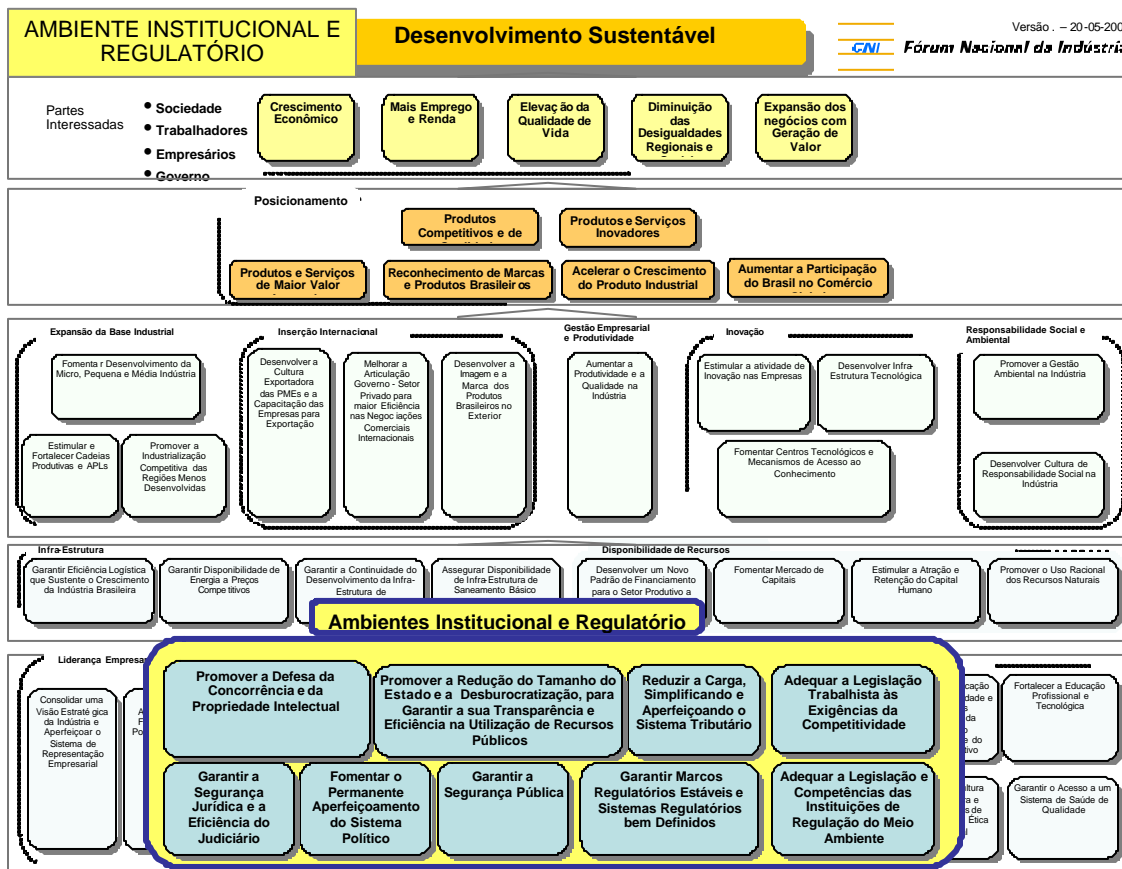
AMBIENTE INSTITUCIONAL E REGULATÓRIO

Desenvolvimento Sustentável

Versão . – 20-05-200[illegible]

CNI Fórum Nacional da Indústria

Partes Interessadas

• Sociedade
• Trabalhadores
• Empresários
• Governo

Crescimento Econômico

Mais Emprego e Renda

Elevação da Qualidade de Vida

Diminuição das Desigualdades Regionais e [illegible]

Expansão dos negócios com Geração de Valor

Posicionamento

Produtos Competitivos e de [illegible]

Produtos e Serviços Inovadores

Produtos e Serviços de Maior Valor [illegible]

Reconhecimento de Marcas e Produtos Brasileiros

Acelerar o Crescimento do Produto Industrial

Aumentar a Participação do Brasil no Comércio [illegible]

Expansão da Base Industrial

Fomentar Desenvolvimento da Micro, Pequena e Média Indústria

Estimular e Fortalecer Cadeias Produtivas e APLs

Promover a Industrialização Competitiva das Regiões Menos Desenvolvidas

Inserção Internacional

Desenvolver a Cultura Exportadora das PMEs e a Capacitação das Empresas para Exportação

Melhorar a Articulação Governo - Setor Privado para maior Eficiência nas Negociações Comerciais Internacionais

Desenvolver a Imagem e a Marca dos Produtos Brasileiros no Exterior

Gestão Empresarial e Produtividade

Aumentar a Produtividade e a Qualidade na Indústria

Inovação

Estimular a atividade de Inovação nas Empresas

Desenvolver Infra-Estrutura Tecnológica

Fomentar Centros Tecnológicos e Mecanismos de Acesso ao Conhecimento

Responsabilidade Social e Ambiental

Promover a Gestão Ambiental na Indústria

Desenvolver Cultura de Responsabilidade Social na Indústria

Infra-Estrutura

Garantir Eficiência Logística que Sustente o Crescimento da Indústria Brasileira

Garantir Disponibilidade de Energia a Preços Competitivos

Garantir a Continuidade do Desenvolvimento da Infra-Estrutura de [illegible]

Assegurar Disponibilidade de Infra-Estrutura de Saneamento Básico

Disponibilidade de Recursos

Desenvolver um Novo Padrão de Financiamento para o Setor Produtivo a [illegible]

Fomentar Mercado de Capitais

Estimular a Atração e Retenção do Capital Humano

Promover o Uso Racional dos Recursos Naturais

Liderança Empres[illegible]

Consolidar uma Visão Estratégica da Indústria e Aperfeiçoar o Sistema de Representação Empresarial

Ambientes Institucional e Regulatório

Promover a Defesa da Concorrência e da Propriedade Intelectual

Promover a Redução do Tamanho do Estado e a Desburocratização, para Garantir a sua Transparência e Eficiência na Utilização de Recursos Públicos

Reduzir a Carga, Simplificando e Aperfeiçoando o Sistema Tributário

Adequar a Legislação Trabalhista às Exigências da Competitividade

Garantir a Segurança Jurídica e a Eficiência do Judiciário

Fomentar o Permanente Aperfeiçoamento do Sistema Político

Garantir a Segurança Pública

Garantir Marcos Regulatórios Estáveis e Sistemas Regulatórios bem Definidos

Adequar a Legislação e Competências das Instituições de Regulação do Meio Ambiente

Fortalecer a Educação Profissional e Tecnológica

Garantir o Acesso a um Sistema de Saúde de Qualidade